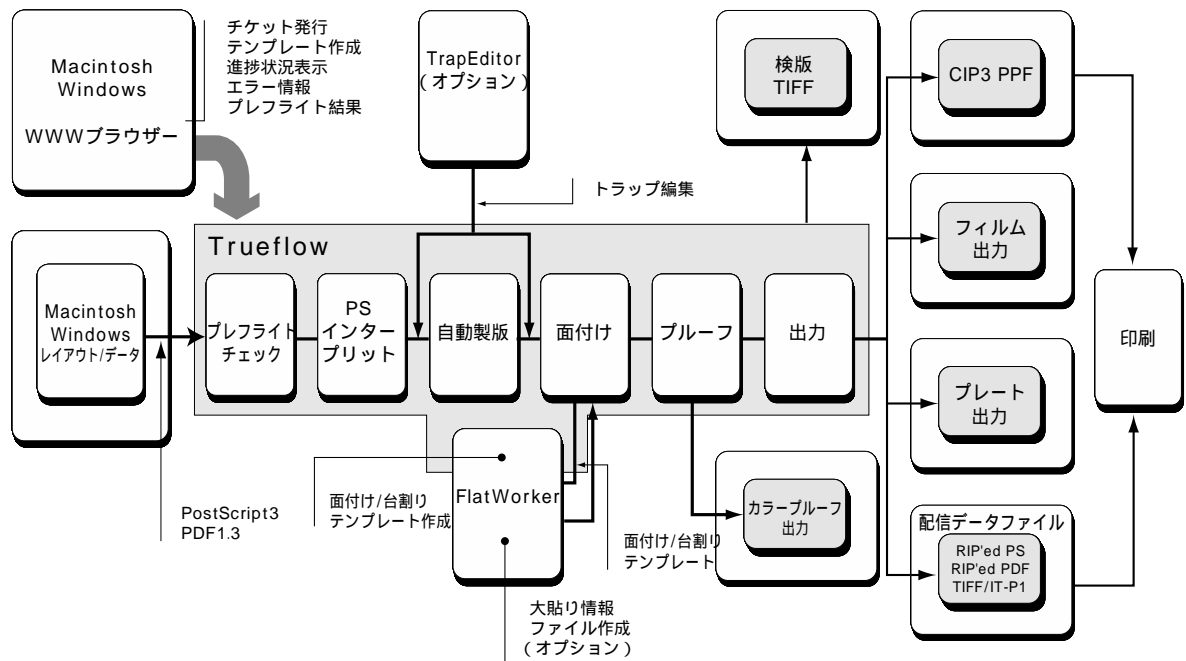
Macintosh
Windows
WWWブラウザー

チケット発行
テンプレート作成
進捗状況表示
エラー情報
プレフライト結果

TrapEditor
(オプション)

トラップ編集

検版
TIFF

CIP3 PPF

フィルム
出力

Trueflow

Macintosh
Windows
レイアウト/データ

プレフライト
チェック

PS
インター
プリット

自動製版

面付け

プルーフ

出力

印刷

プレート
出力

FlatWorker

面付け/台割り
テンプレート作成

PostScript3
PDF1.3

カラープルーフ
出力

面付け/台割り
テンプレート

配信データファイル

RIP'ed PS
RIP'ed PDF
TIFF/IT-P1

大貼り情報
ファイル作成
(オプション)